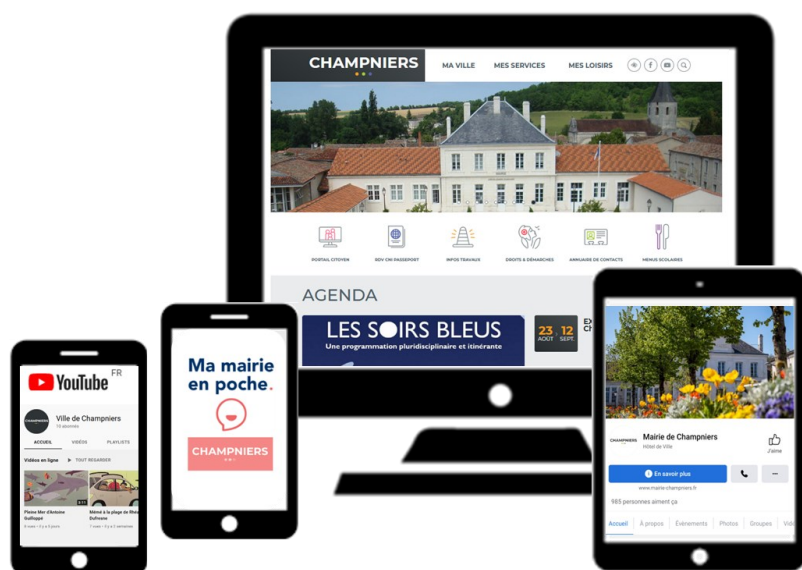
CHAMPNIERS

MA VILLE MES SERVICES MES LOISIRS

PORTAIL CITOYEN RDV CNI PASSEPORT INFOS TRAVAUX DROITS & DÉMARCHES ANNUAIRE DE CONTACTS MENUS SCOLAIRES

AGENDA

LES SOIRS BLEUS
Une programmation pluridisciplinaire et itinérante

23 AOÛT 12 SEPT.

YouTube FR

Ville de Champniers
10 abonnés

ACCUEIL VIDÉOS PLAYLISTS

Vidéos en ligne ▶ TOUT REGARDER

Pleine Mer d'Antoine Guilloppé

Mémé à la plage de Rhéa Dufresne

Ma mairie en poche.

CHAMPNIERS

Mairie de Champniers
Hôtel de Ville

J'aime

En savoir plus

www.mairie-champniers.fr

985 personnes aiment ça

Accueil À propos Événements Photos Groupes Vidé